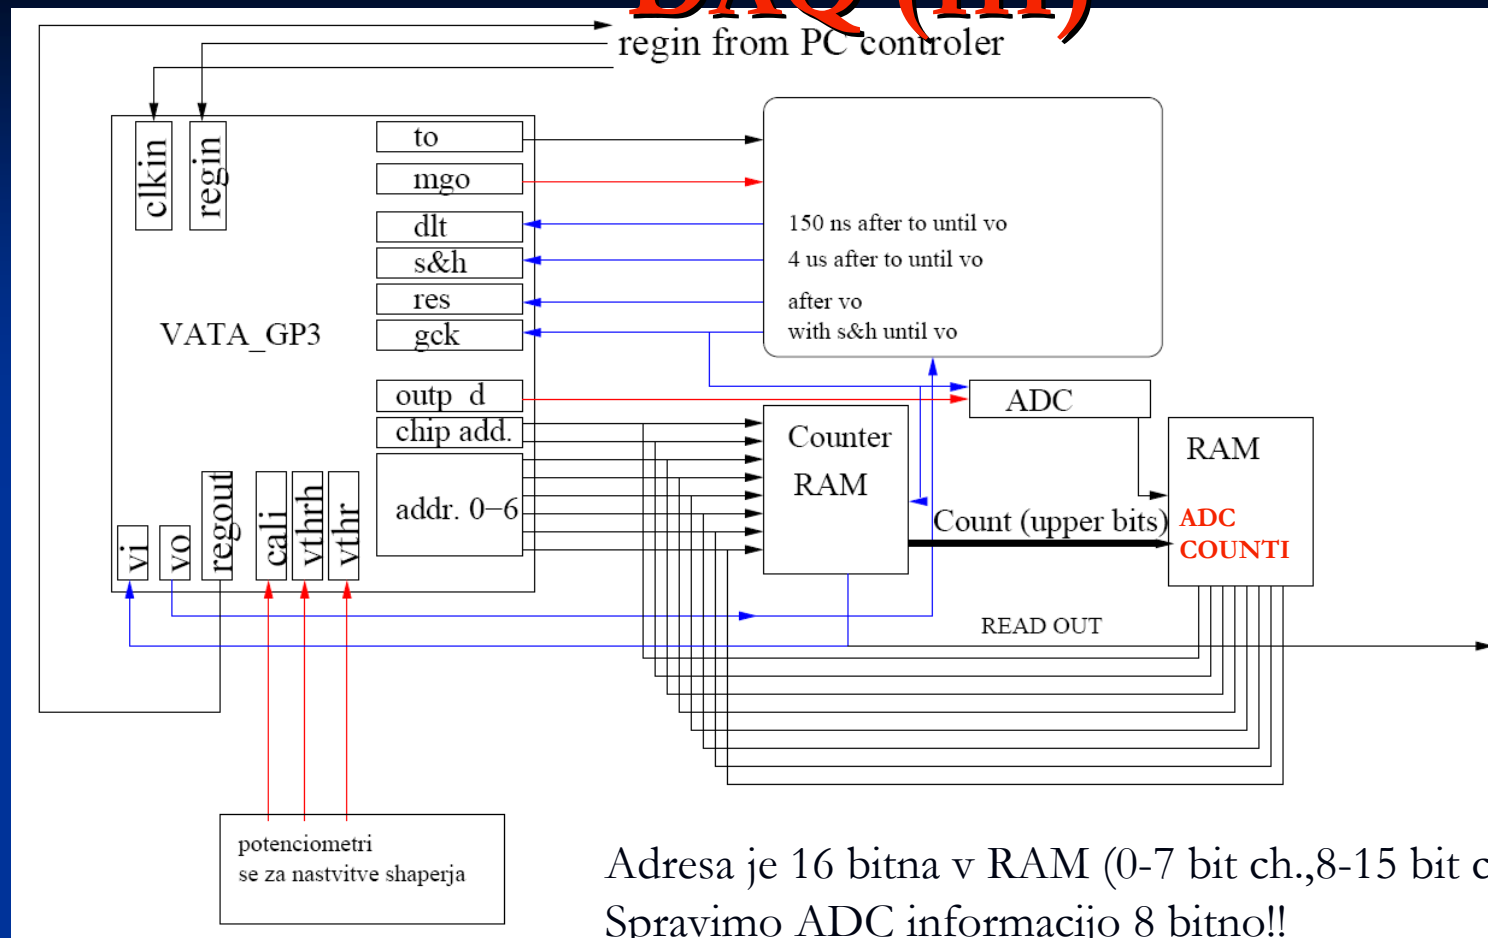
DAQ (III)

regin from PC controler

clkin
regin

to
mgo
dlt
s&h
res
gck

VATA_GP3

150 ns after to until vo
4 us after to until vo
after vo
with s&h until vo

outp d
chip add.
addr. 0−6

ADC

Counter
RAM

RAM
ADC
COUNTI

Count (upper bits)

vi
vo
regout
cali
vthrh
vthr

READ OUT

potenciometri
se za nastvitve shaperja

Adresa je 16 bitna v RAM (0-7 bit ch.,8-15 bit c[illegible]
Spravimo ADC informacijo 8 bitno!!